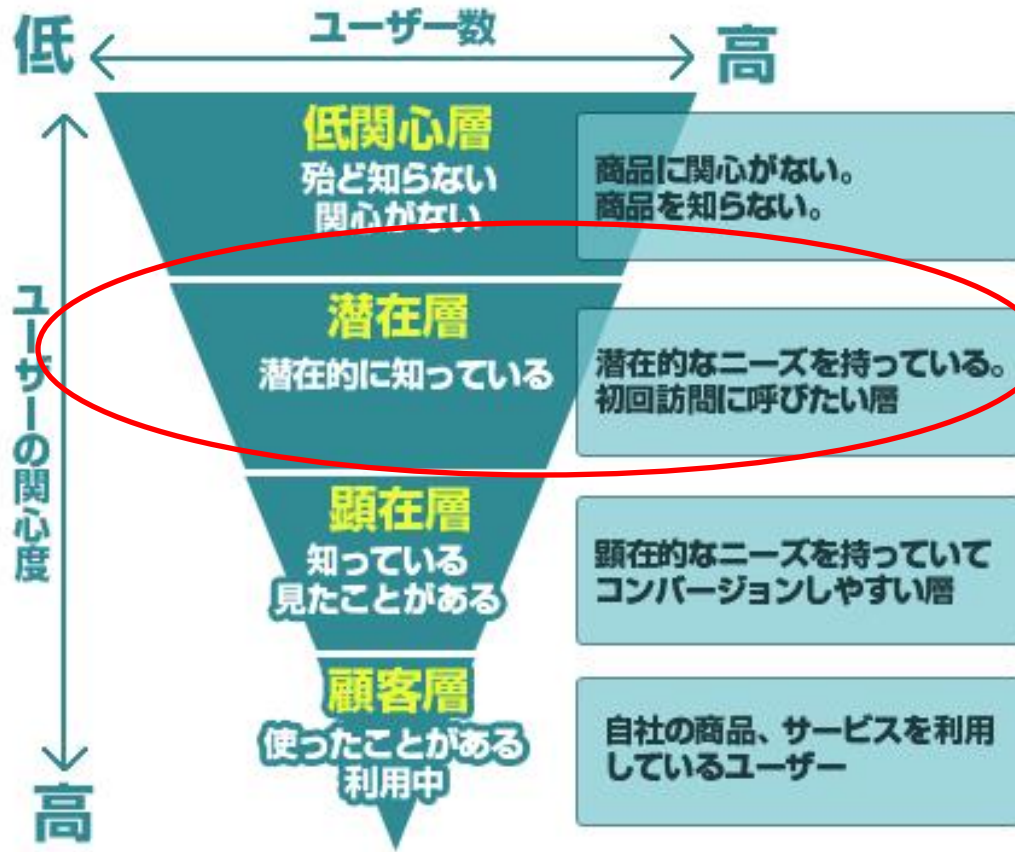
低 ユーザー数 高

ユーザーの関心度

低関心層
殆ど知らない
関心がない

商品に関心がない。
商品を知らない。

潜在層
潜在的に知っている

潜在的なニーズを持っている。
初回訪問に呼びたい層

顕在層
知っている
見たことがある

顕在的なニーズを持っていて
コンバージョンしやすい層

顧客層
使ったことがある
利用中

自社の商品、サービスを利用
しているユーザー

高